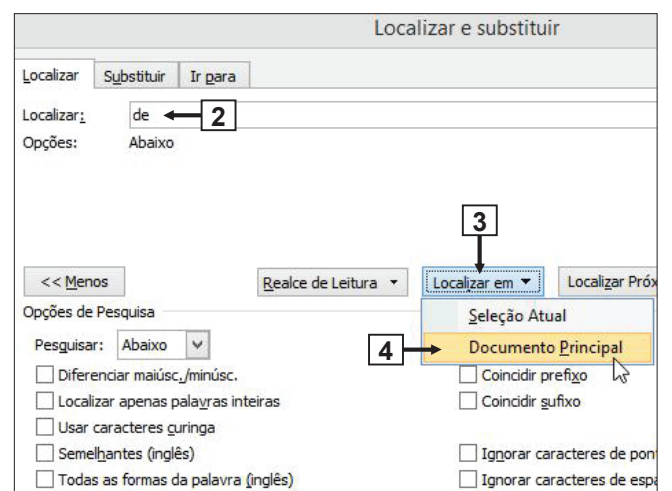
Localizar e substituir

Localizar | Substituir | Ir para

Localizar: de

2

Opções: Abaixo

3

<< Menos

Realce de Leitura ▾

Localizar em ▾

Localizar Próx

Opções de Pesquisa

Seleção Atual

Pesquisar: Abaixo

4

Documento Principal

Diferenciar maiúsc./minúsc.

Coincidir prefixo

Localizar apenas palavras inteiras

Coincidir sufixo

Usar caracteres curinga

Semelhantes (inglês)

Ignorar caracteres de pont

Todas as formas da palavra (inglês)

Ignorar caracteres de espa